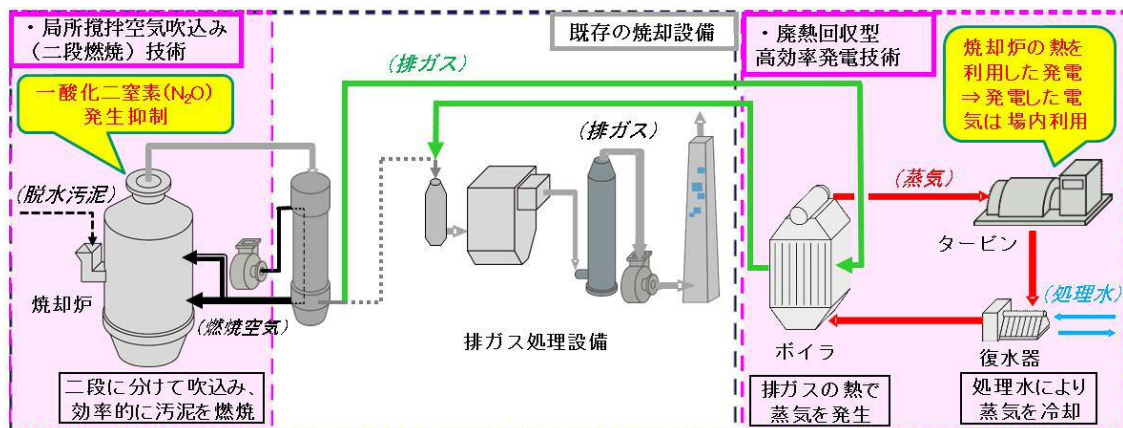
・局所撹拌空気吹込み（二段燃焼）技術

既存の焼却設備

・廃熱回収型高効率発電技術

一酸化二窒素($N_2O$)発生抑制

焼却炉の熱を利用した発電
⇒発電した電気は場内利用

(排ガス)

(排ガス)

(脱水汚泥)

焼却炉

(燃焼空気)

排ガス処理設備

(蒸気)

タービン

(処理水)

ボイラ

復水器

二段に分けて吹込み、効率的に汚泥を燃焼

排ガスの熱で蒸気を発生

処理水により蒸気を冷却